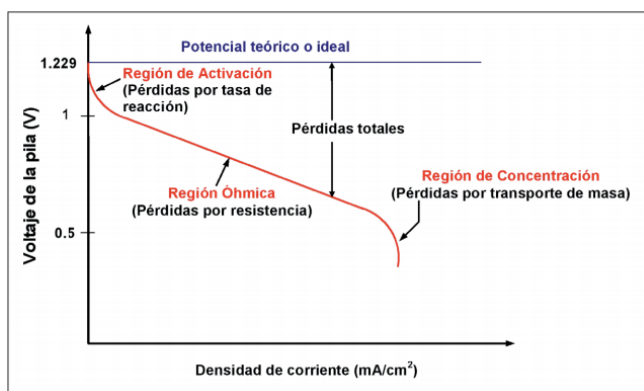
Potencial teórico o ideal

1.229

1

0.5

Voltaje de la pila (V)

Región de Activación
(Pérdidas por tasa de reacción)

Pérdidas totales

Región Óhmica
(Pérdidas por resistencia)

Región de Concentración
(Pérdidas por transporte de masa)

Densidad de corriente (mA/cm$^2$)